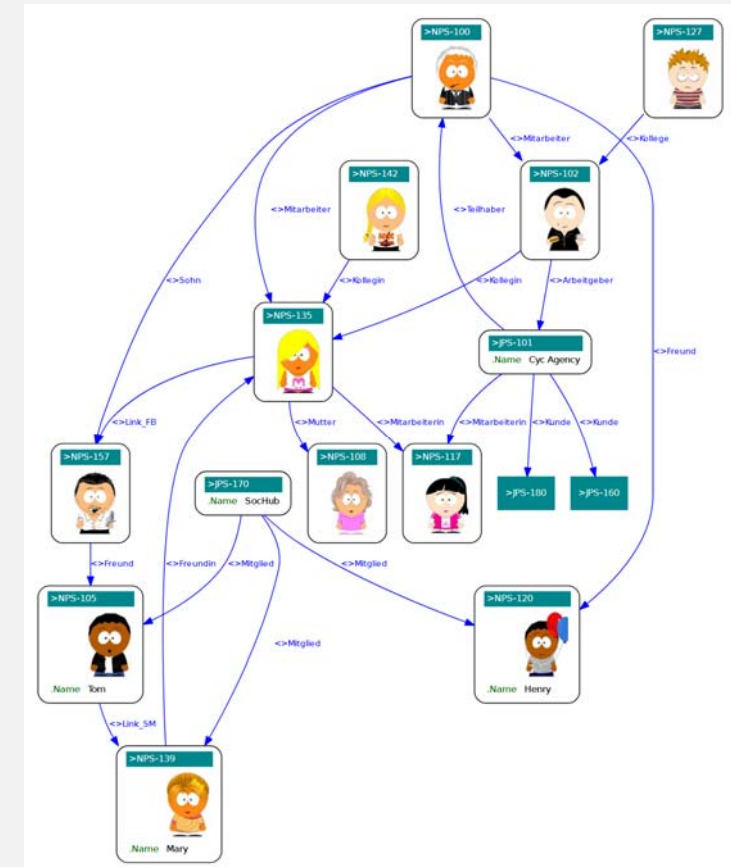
>NPS-100

>NPS-127

<>Mitarbeiter

<>Kollege

>NPS-142

>NPS-102

<>Mitarbeiter

<>Teilhaber

<>Sohn

<>Kollegin

<>Kollegin

<>Arbeitgeber

>NPS-135

>JPS-101
.Name Cyc Agency

<>Freund

<>Link_FB

<>Mutter

<>Mitarbeiterin

<>Mitarbeiterin

<>Kunde

<>Kunde

>NPS-157

>JPS-170
.Name SocHub

>NPS-108

>NPS-117

>JPS-180

>JPS-160

<>Freund

<>Freundin

<>Mitglied

<>Mitglied

>NPS-105

>NPS-120

<>Mitglied

.Name Tom

.Name Henry

<>Link_SM

>NPS-139

.Name Mary